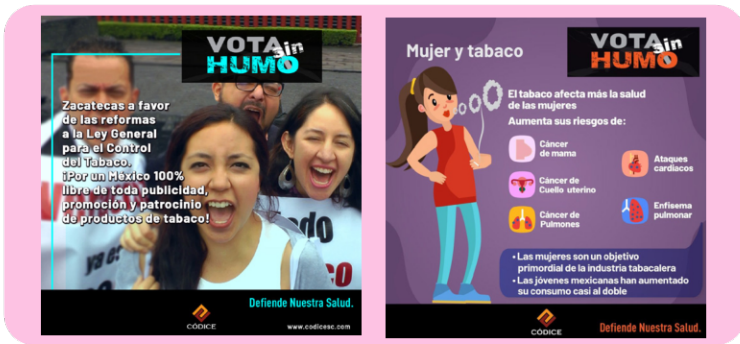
VOTA sin HUMO

Zacatecas a favor de las reformas a la Ley General para el Control del Tabaco. ¡Por un México 100% libre de toda publicidad, promoción y patrocinio de productos de tabaco!

CÓDICE

Defiende Nuestra Salud.

www.codiceac.com

Mujer y tabaco

VOTA sin HUMO

El tabaco afecta más la salud de las mujeres

Aumenta sus riesgos de:

Cáncer de mama

Ataques cardiacos

Cáncer de Cuello uterino

Cáncer de Pulmones

Enfisema pulmonar

• Las mujeres son un objetivo primordial de la industria tabacalera

• Las jóvenes mexicanas han aumentado su consumo casi al doble

CÓDICE

Defiende Nuestra Salud.